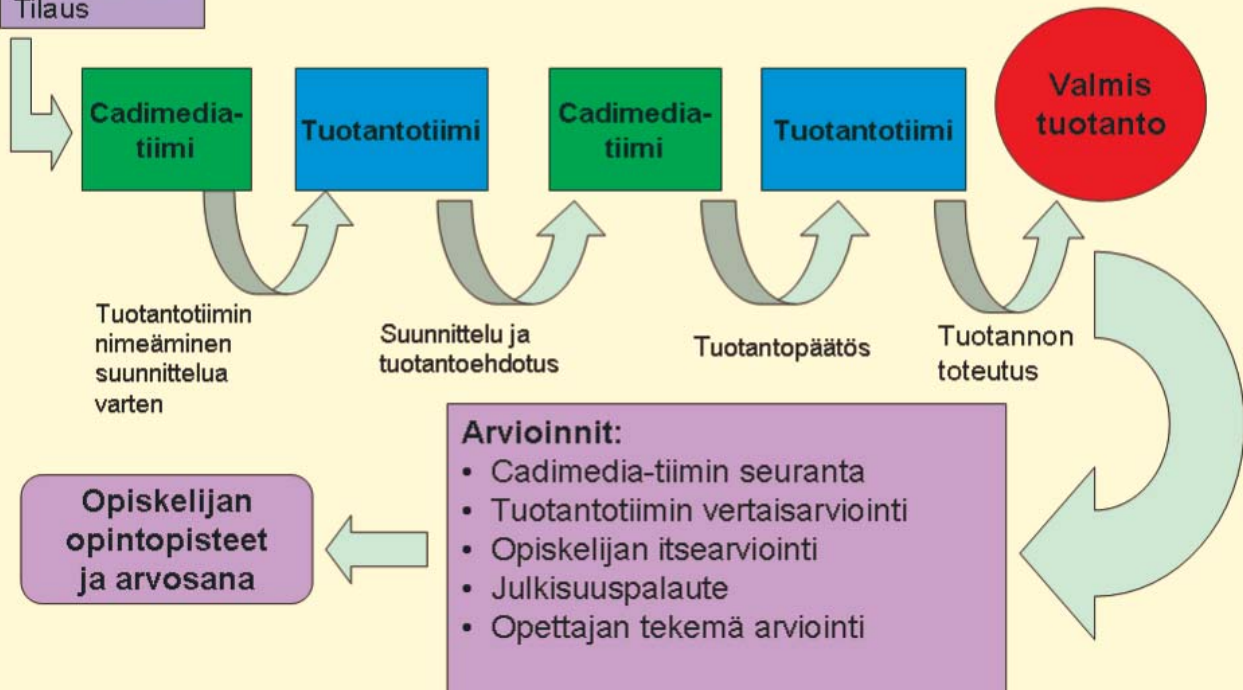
Tilaus

Cadimedia-tiimi

Tuotantotiimi

Cadimedia-tiimi

Tuotantotiimi

Valmis tuotanto

Tuotantotiimin nimeäminen suunnittelua varten

Suunnittelu ja tuotantoehdotus

Tuotantopäätös

Tuotannon toteutus

Arvioinnit:
• Cadimedia-tiimin seuranta
• Tuotantotiimin vertaisarviointi
• Opiskelijan itsearviointi
• Julkisuuspalaute
• Opettajan tekemä arviointi

Opiskelijan opintopisteet ja arvosana